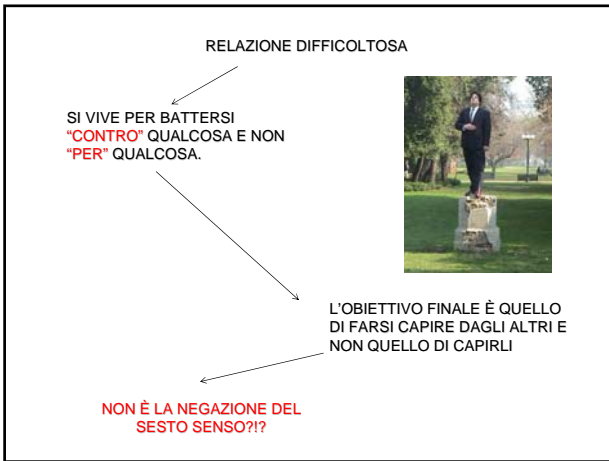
RELAZIONE DIFFICOLTOSA

SI VIVE PER BATTERSI "CONTRO" QUALCOSA E NON "PER" QUALCOSA.

L'OBIETTIVO FINALE È QUELLO DI FARSI CAPIRE DAGLI ALTRI E NON QUELLO DI CAPIRLI

NON È LA NEGAZIONE DEL SESTO SENSO?!?